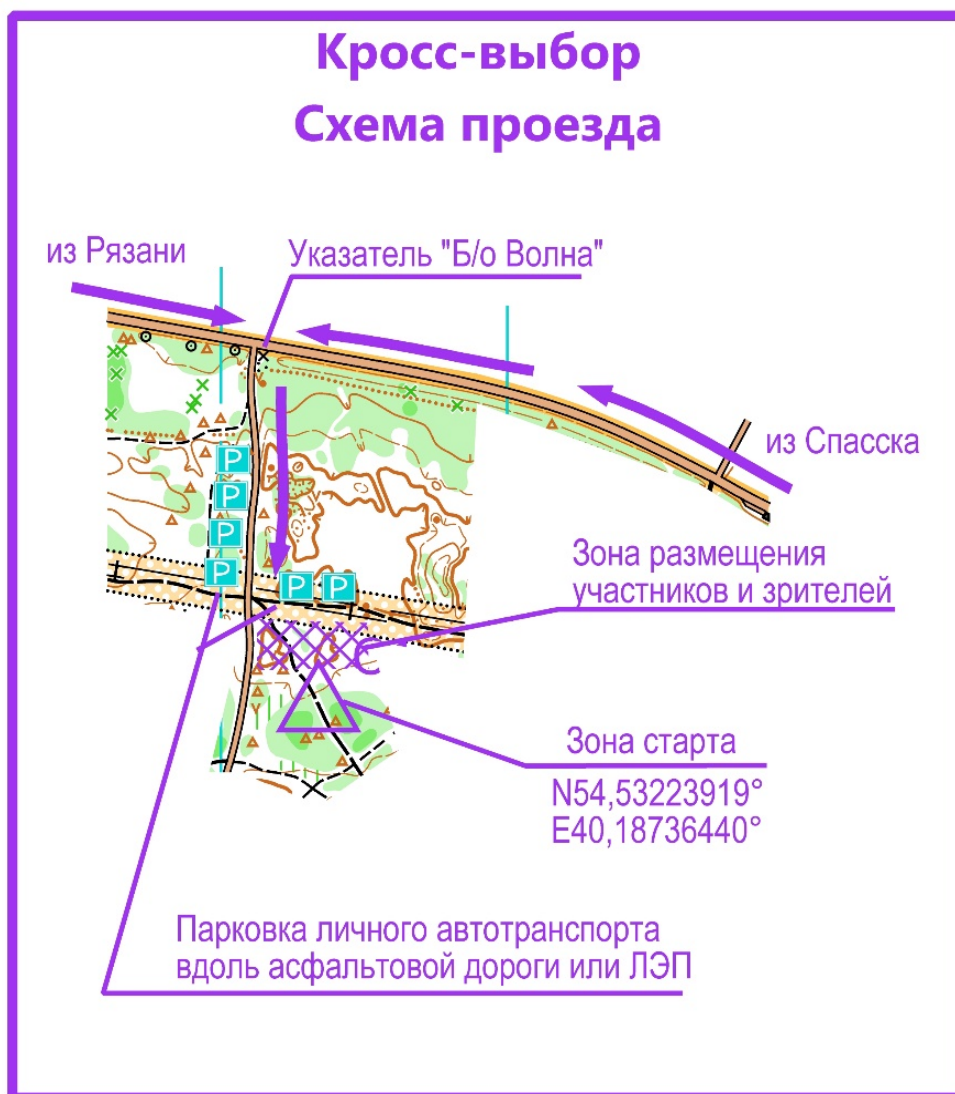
Кросс-выбор
Схема проезда

из Рязани

Указатель "Б/о Волна"

из Спасска

P
P
P
P
P
P

Зона размещения участников и зрителей

Зона старта
N54,53223919°
E40,18736440°

Парковка личного автотранспорта вдоль асфальтовой дороги или ЛЭП